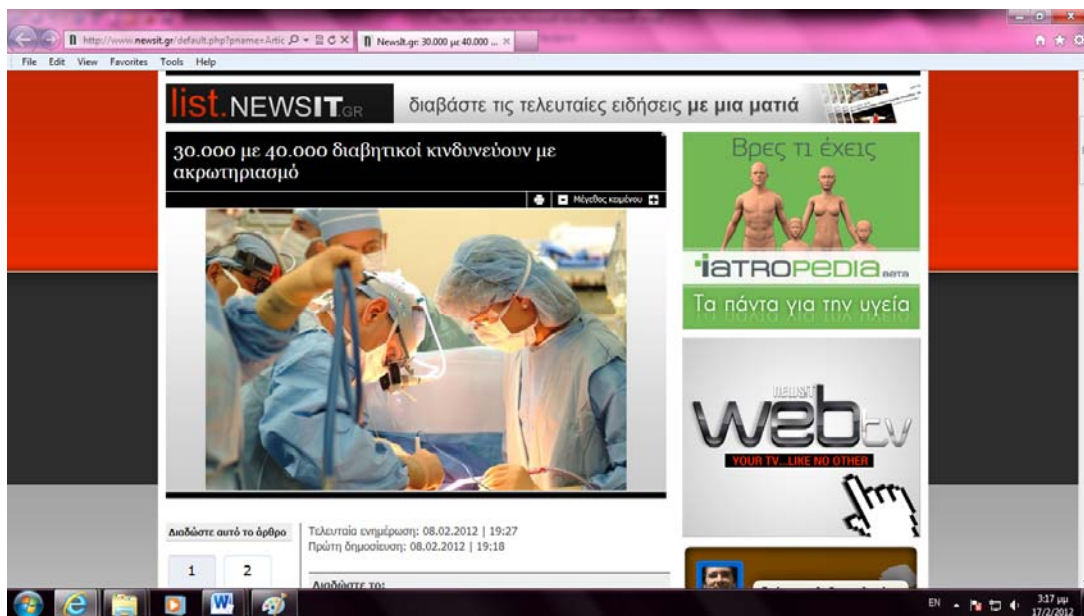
http://www.newsit.gr/default.php?pname=Artic
Newsit.gr: 30.000 με 40.000 ...
File Edit View Favorites Tools Help

list.NEWSIT.GR διαβάστε τις τελευταίες ειδήσεις με μια ματιά

30.000 με 40.000 διαβητικοί κινδυνεύουν με ακρωτηριασμό

Μέγεθος κειμένου

Βρες τι έχεις
iatropedia BETA
Τα πάντα για την υγεία

NEWSIT webtv
YOUR TV...LIKE NO OTHER

Διαδώστε αυτό το άρθρο
1 2

Τελευταία ενημέρωση: 08.02.2012 | 19:27
Πρώτη δημοσίευση: 08.02.2012 | 19:18

Διαδώστε το:

EN 3:17 μμ 17/2/2012